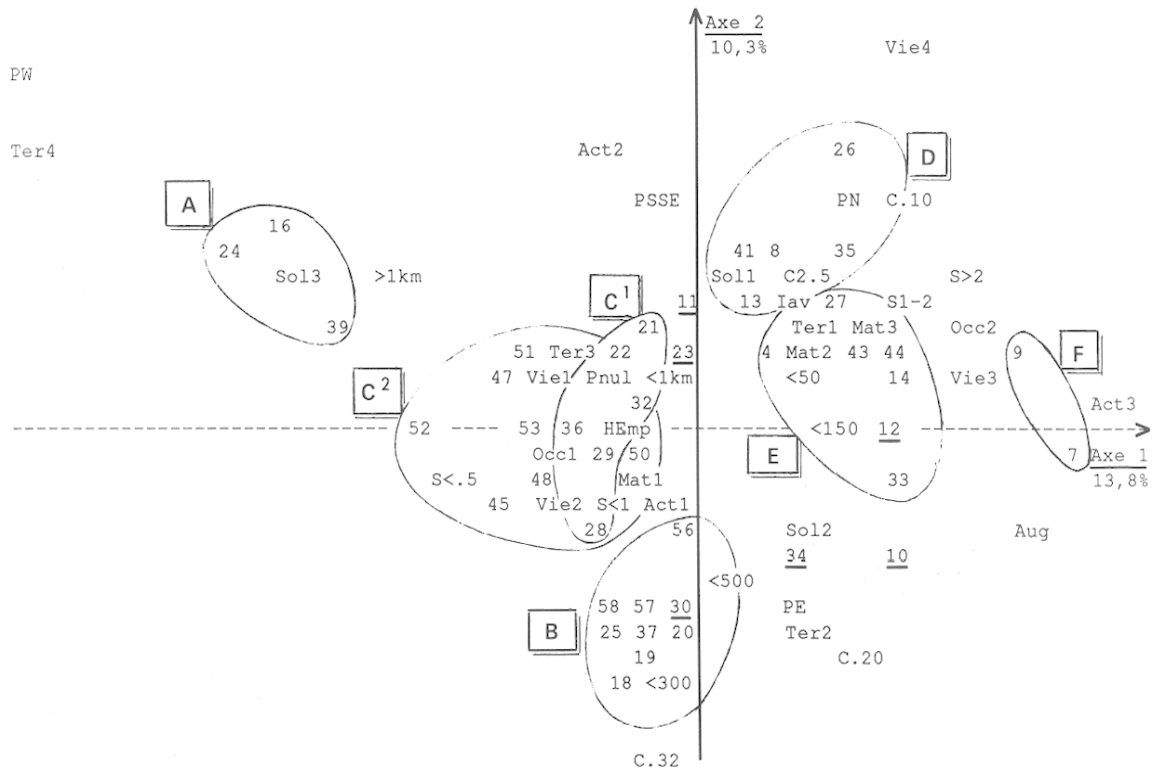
Axe 2
10,3%

Vie4

PW

Ter4

Act2

D

26

A

PSSE

PN C.10

16

24

41 8 35

Sol3 >1km

Sol1 C2.5

S>2

C¹

11

13 Iav 27 S1-2

39

21

Ter1 Mat3

Occ2

51 Ter3 22

23

4 Mat2 43 44

9

F

47 Vie1 Pnul <1km

<50 14

Vie3

C²

32

Act3

52 53 36 HEmp

<150 12

Occ1 29 50

E

7

Axe 1
13,8%

48 Mat1

33

S<.5

45 Vie2 S<1 Act1

28

56

Sol2

Aug

34 10

<500

58 57 30

PE

B

25 37 20

Ter2

19

C.20

18 <300

C.32